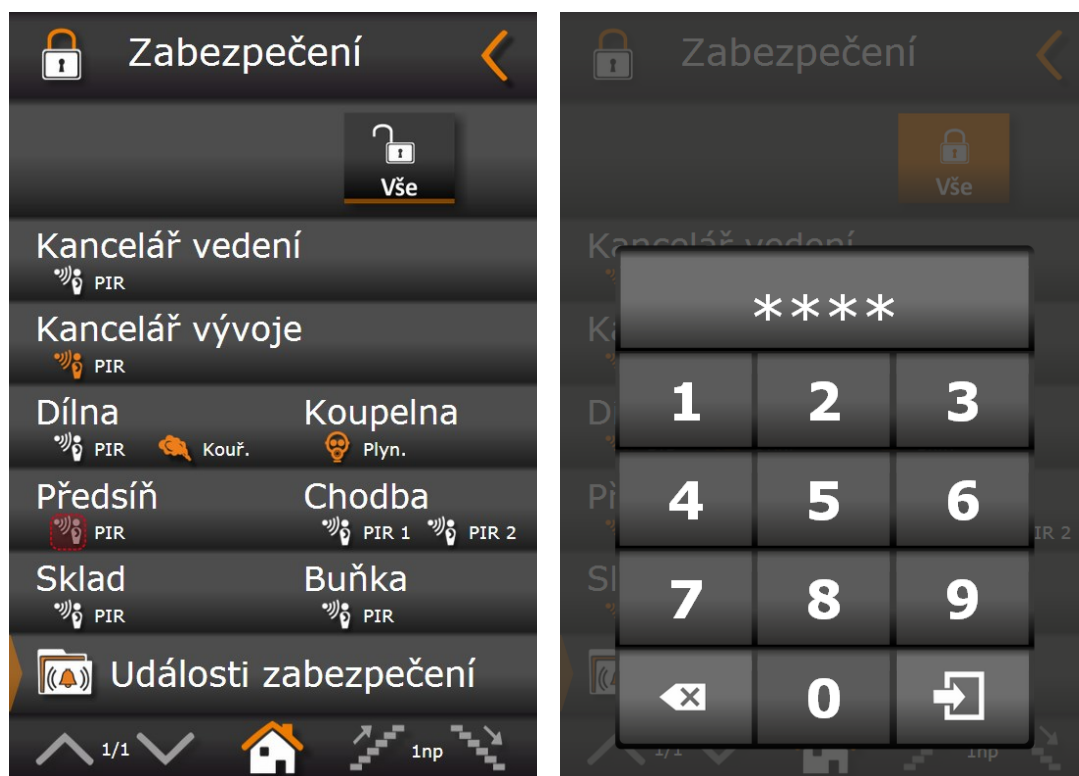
Zabezpečení

Vše

Kancelář vedení
PIR

Kancelář vývoje
PIR

Dílna
PIR Kouř.

Koupelna
Plyn.

Předsíň
PIR

Chodba
PIR 1 PIR 2

Sklad
PIR

Buňka
PIR

Události zabezpečení

1/1 1np

Zabezpečení

Vše

Kancelář vedení

****

1 2 3
4 5 6
7 8 9
0

1/1 1np